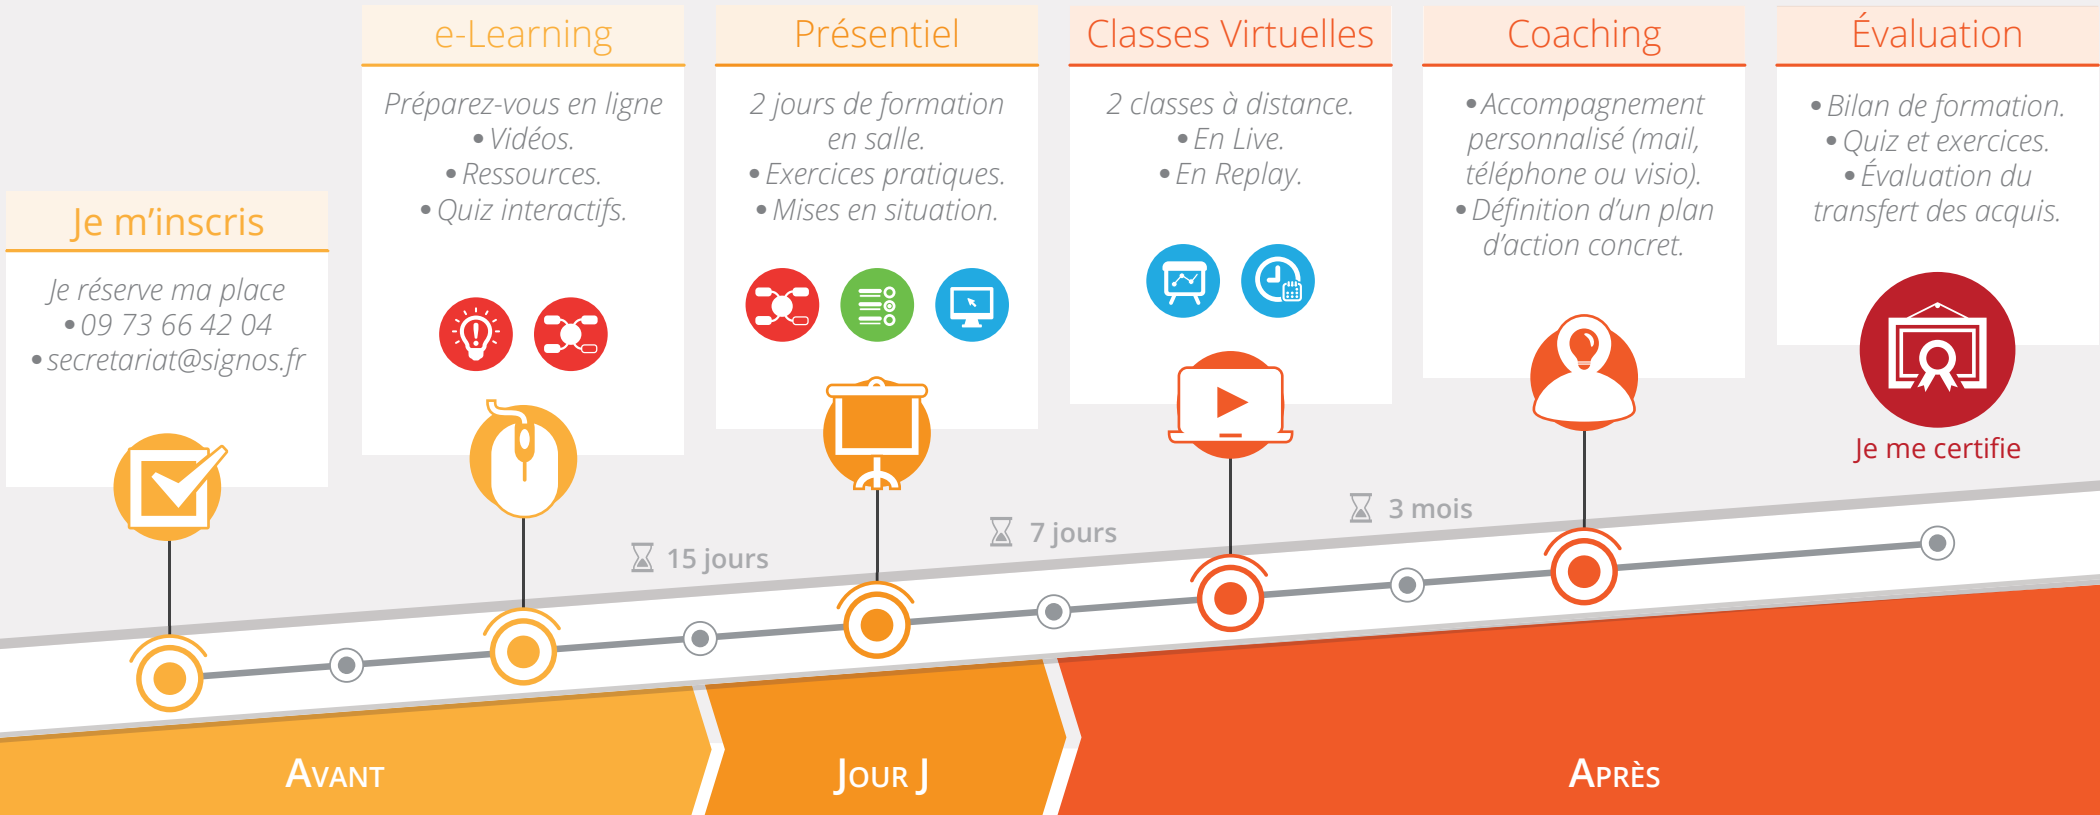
Je m'inscris

Je réserve ma place
• 09 73 66 42 04
• secretariat@signos.fr

e-Learning

Préparez-vous en ligne
• Vidéos.
• Ressources.
• Quiz interactifs.

Présentiel

2 jours de formation en salle.
• Exercices pratiques.
• Mises en situation.

Classes Virtuelles

2 classes à distance.
• En Live.
• En Replay.

Coaching

• Accompagnement personnalisé (mail, téléphone ou visio).
• Définition d'un plan d'action concret.

Évaluation

• Bilan de formation.
• Quiz et exercices.
• Évaluation du transfert des acquis.

Je me certifie

15 jours

7 jours

3 mois

AVANT

JOUR J

APRÈS